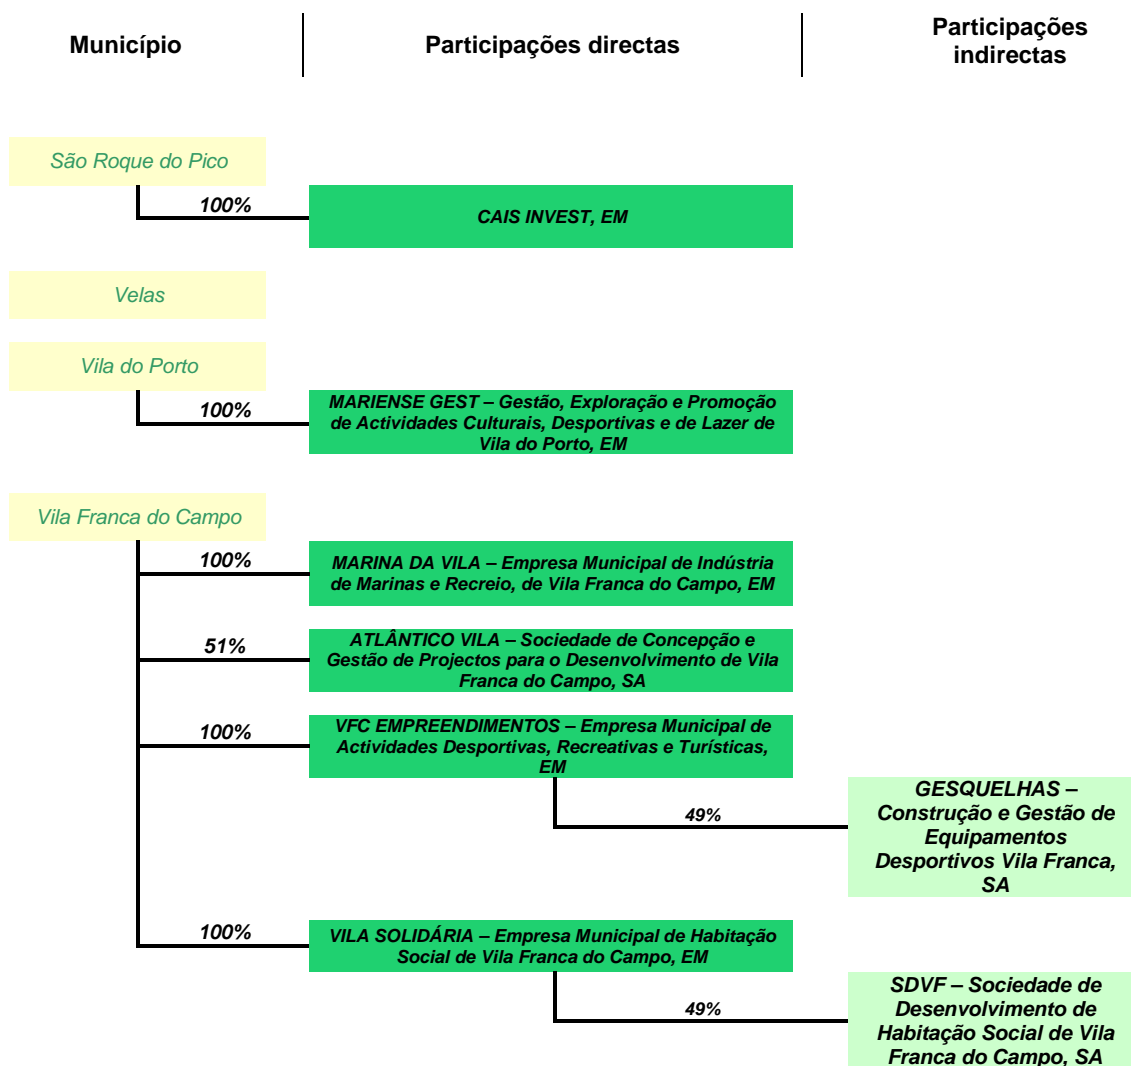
Município

Participações directas

Participações indirectas

São Roque do Pico

100%

CAIS INVEST, EM

Velas

Vila do Porto

100%

MARIENSE GEST – Gestão, Exploração e Promoção de Actividades Culturais, Desportivas e de Lazer de Vila do Porto, EM

Vila Franca do Campo

100%

MARINA DA VILA – Empresa Municipal de Indústria de Marinas e Recreio, de Vila Franca do Campo, EM

51%

ATLÂNTICO VILA – Sociedade de Concepção e Gestão de Projectos para o Desenvolvimento de Vila Franca do Campo, SA

100%

VFC EMPREENDIMENTOS – Empresa Municipal de Actividades Desportivas, Recreativas e Turísticas, EM

49%

GESQUELHAS – Construção e Gestão de Equipamentos Desportivos Vila Franca, SA

100%

VILA SOLIDÁRIA – Empresa Municipal de Habitação Social de Vila Franca do Campo, EM

49%

SDVF – Sociedade de Desenvolvimento de Habitação Social de Vila Franca do Campo, SA